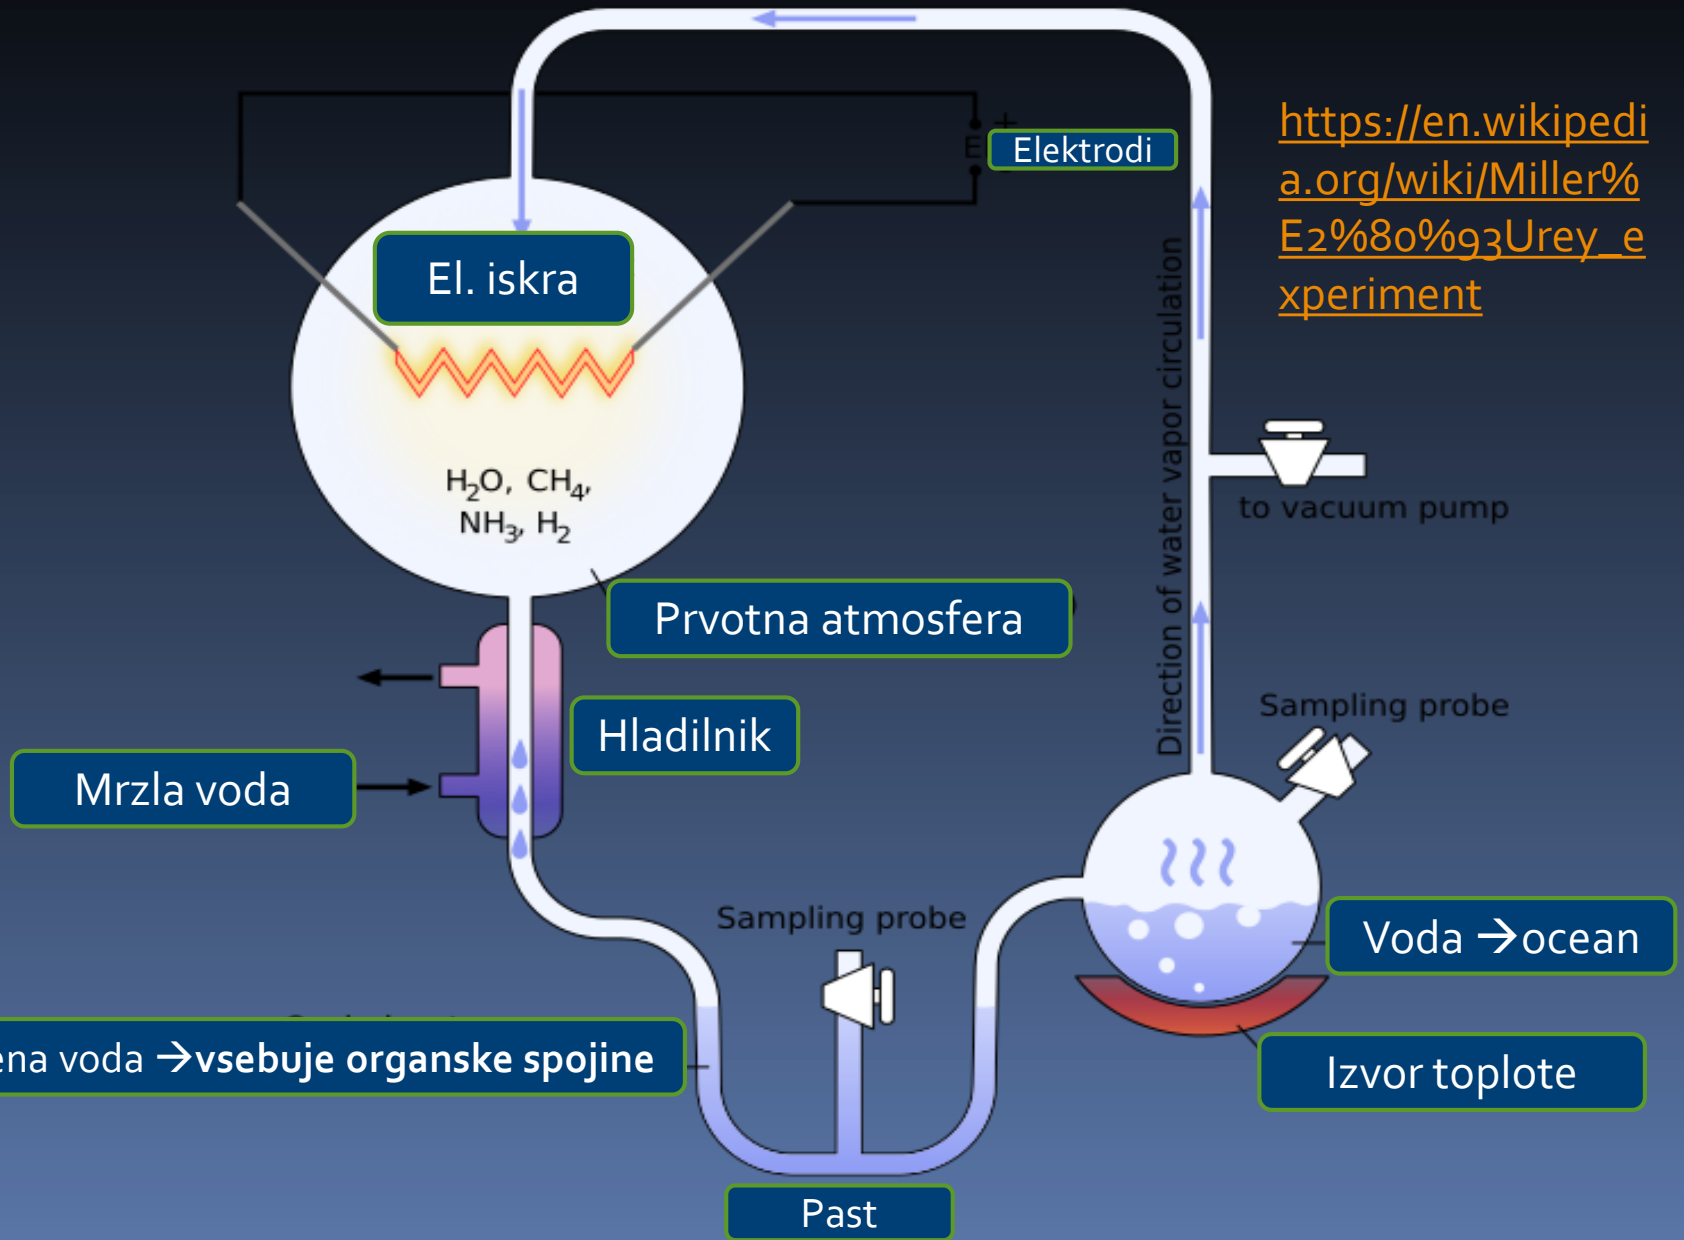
https://en.wikipedia.org/wiki/Miller%E2%80%93Urey_experiment

Elektrodi

El. iskra

$H_2O$, $CH_4$, $NH_3$, $H_2$

Prvotna atmosfera

Direction of water vapor circulation

to vacuum pump

Hladilnik

Mrzla voda

Sampling probe

Sampling probe

Voda →ocean

ena voda →vsebuje organske spojine

Izvor toplote

Past